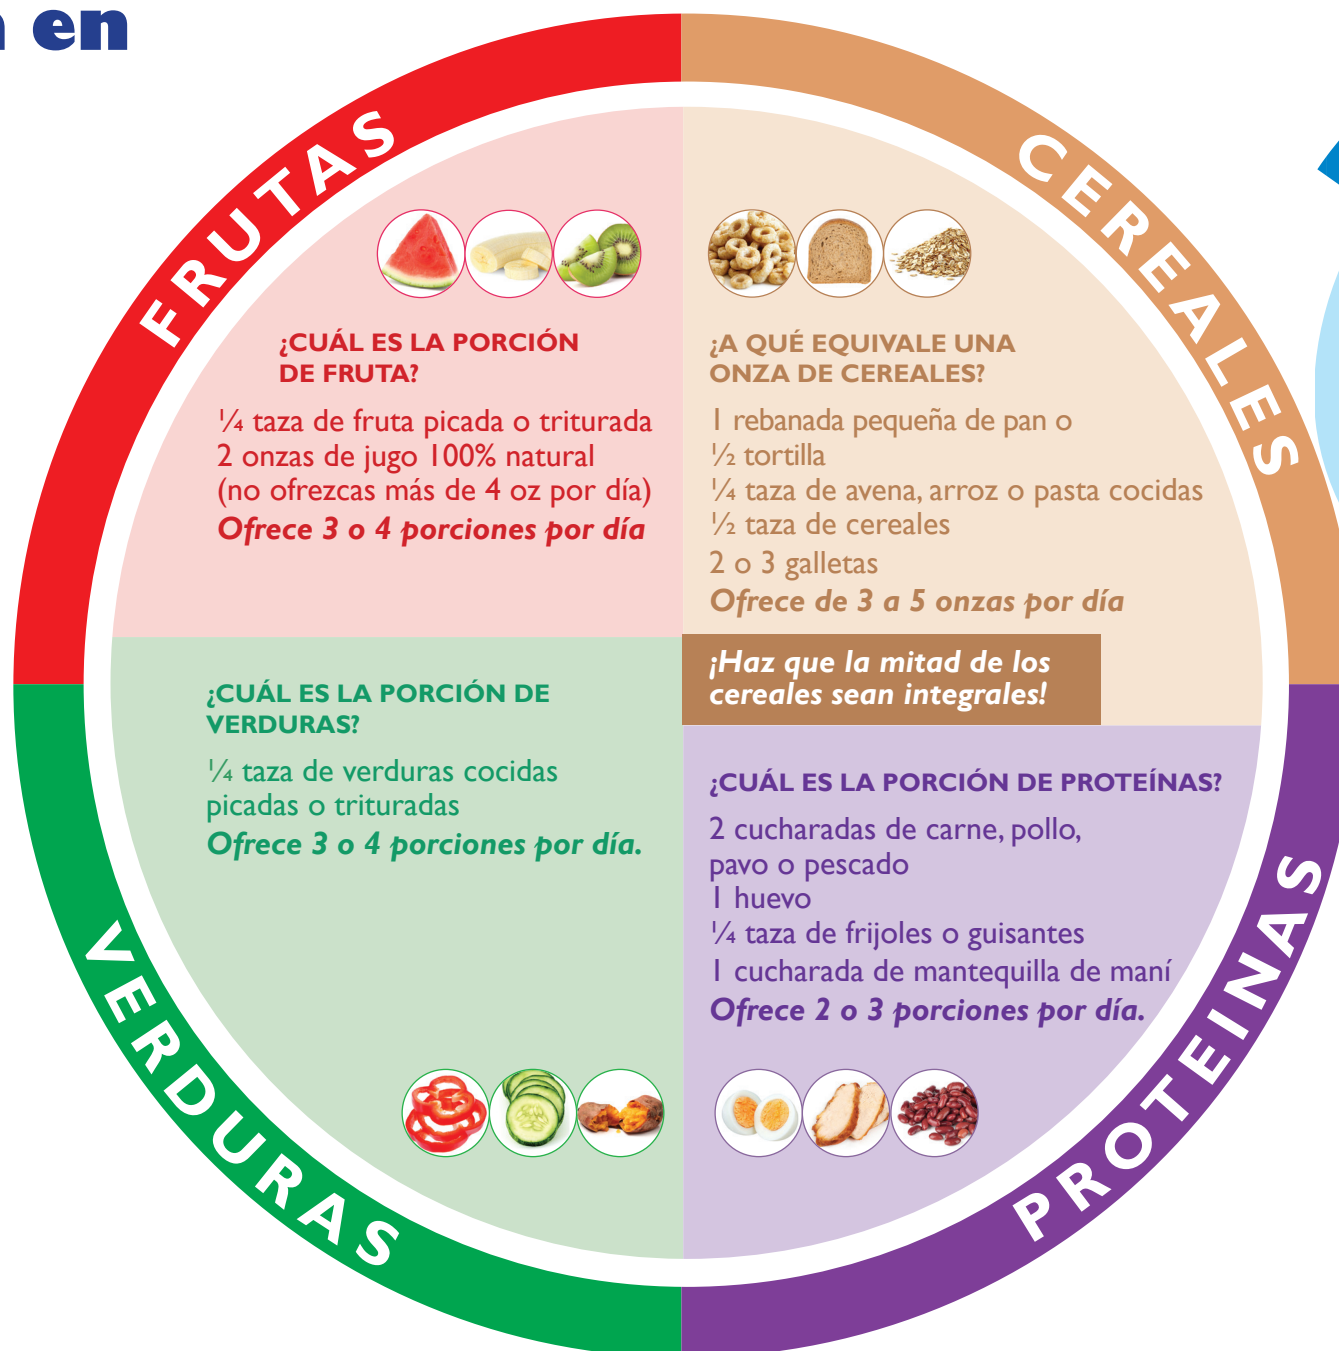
en

FRUTAS

CEREALES

¿CUÁL ES LA PORCIÓN DE FRUTA?

$\frac{1}{4}$ taza de fruta picada o triturada
2 onzas de jugo 100% natural
(no ofrezcas más de 4 oz por día)
Ofrece 3 o 4 porciones por día

¿A QUÉ EQUIVALE UNA ONZA DE CEREALES?

1 rebanada pequeña de pan o
$\frac{1}{2}$ tortilla
$\frac{1}{4}$ taza de avena, arroz o pasta cocidas
$\frac{1}{2}$ taza de cereales
2 o 3 galletas
Ofrece de 3 a 5 onzas por día

¡Haz que la mitad de los cereales sean integrales!

¿CUÁL ES LA PORCIÓN DE VERDURAS?

$\frac{1}{4}$ taza de verduras cocidas picadas o trituradas
Ofrece 3 o 4 porciones por día.

¿CUÁL ES LA PORCIÓN DE PROTEÍNAS?

2 cucharadas de carne, pollo, pavo o pescado
1 huevo
$\frac{1}{4}$ taza de frijoles o guisantes
1 cucharada de mantequilla de maní
Ofrece 2 o 3 porciones por día.

VERDURAS

PROTEINAS